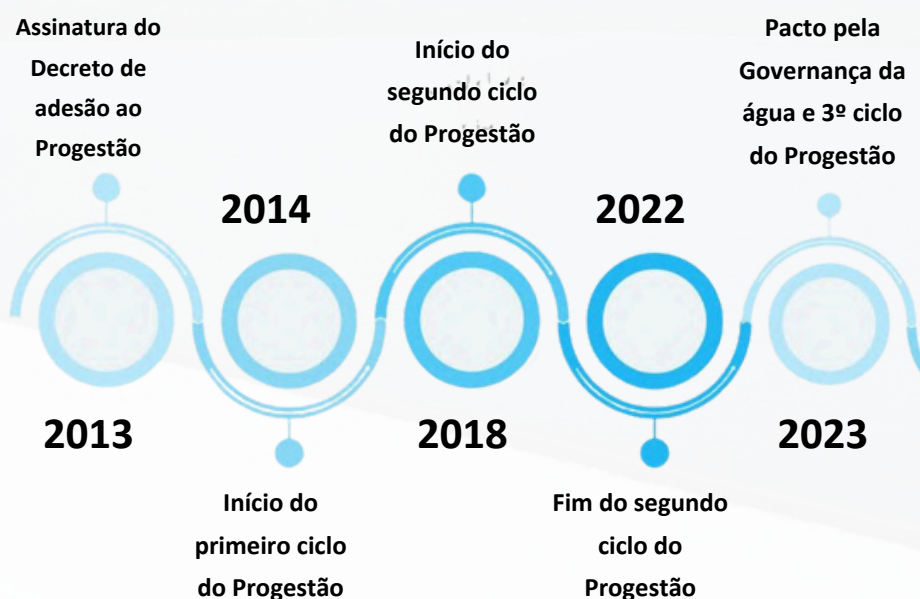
Assinatura do Decreto de adesão ao Progestão

2013

2014

Início do primeiro ciclo do Progestão

Início do segundo ciclo do Progestão

2018

2022

Fim do segundo ciclo do Progestão

Pacto pela Governança da água e 3º ciclo do Progestão

2023